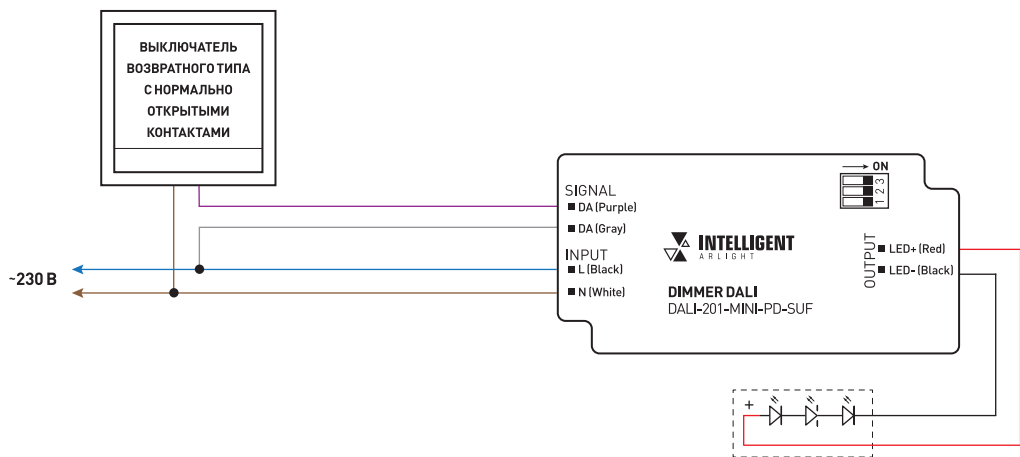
ВЫКЛЮЧАТЕЛЬ ВОЗВРАТНОГО ТИПА С НОРМАЛЬНО ОТКРЫТЫМИ КОНТАКТАМИ

~230 В

SIGNAL
DA (Purple)
DA (Gray)
INPUT
L (Black)
N (White)

ON
1 2 3

INTELLIGENT
ARLIGHT

DIMMER DALI
DALI-201-MINI-PD-SUF

OUTPUT
LED+ (Red)
LED- (Black)

+